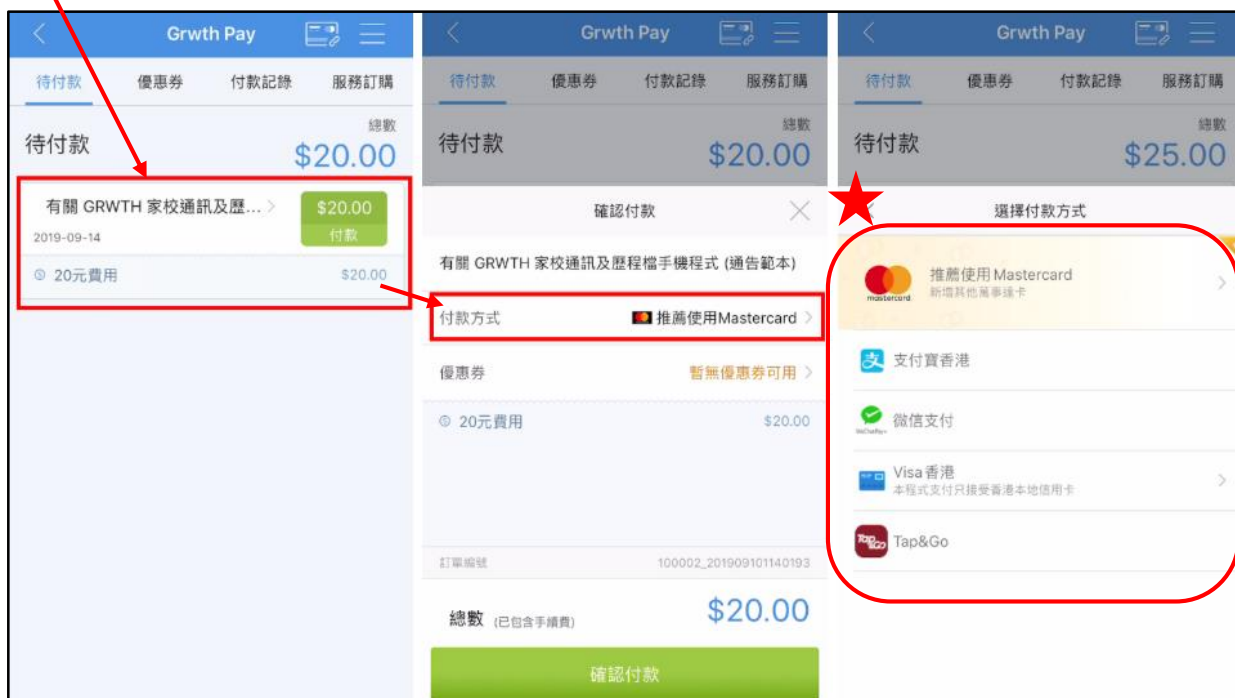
Grwth Pay

待付款 優惠券 付款記錄 服務訂購

待付款
總數
$20.00

有關 GRWTH 家校通訊及歷... >
2019-09-14
$20.00
付款

20元費用 $20.00

Grwth Pay

待付款 優惠券 付款記錄 服務訂購

待付款
總數
$20.00

確認付款

有關 GRWTH 家校通訊及歷程檔手機程式 (通告範本)

付款方式 推薦使用Mastercard >

優惠券 暫無優惠券可用 >

20元費用 $20.00

訂單編號 100002_201909101140193

總數 (已包含手續費) $20.00

確認付款

Grwth Pay

待付款 優惠券 付款記錄 服務訂購

待付款
總數
$25.00

選擇付款方式

mastercard
推薦使用 Mastercard
新增其他萬事達卡

支付寶香港

WeChat Pay
微信支付

Visa香港
本程式支付只接受香港本地信用卡

Tap&Go
Tap&Go